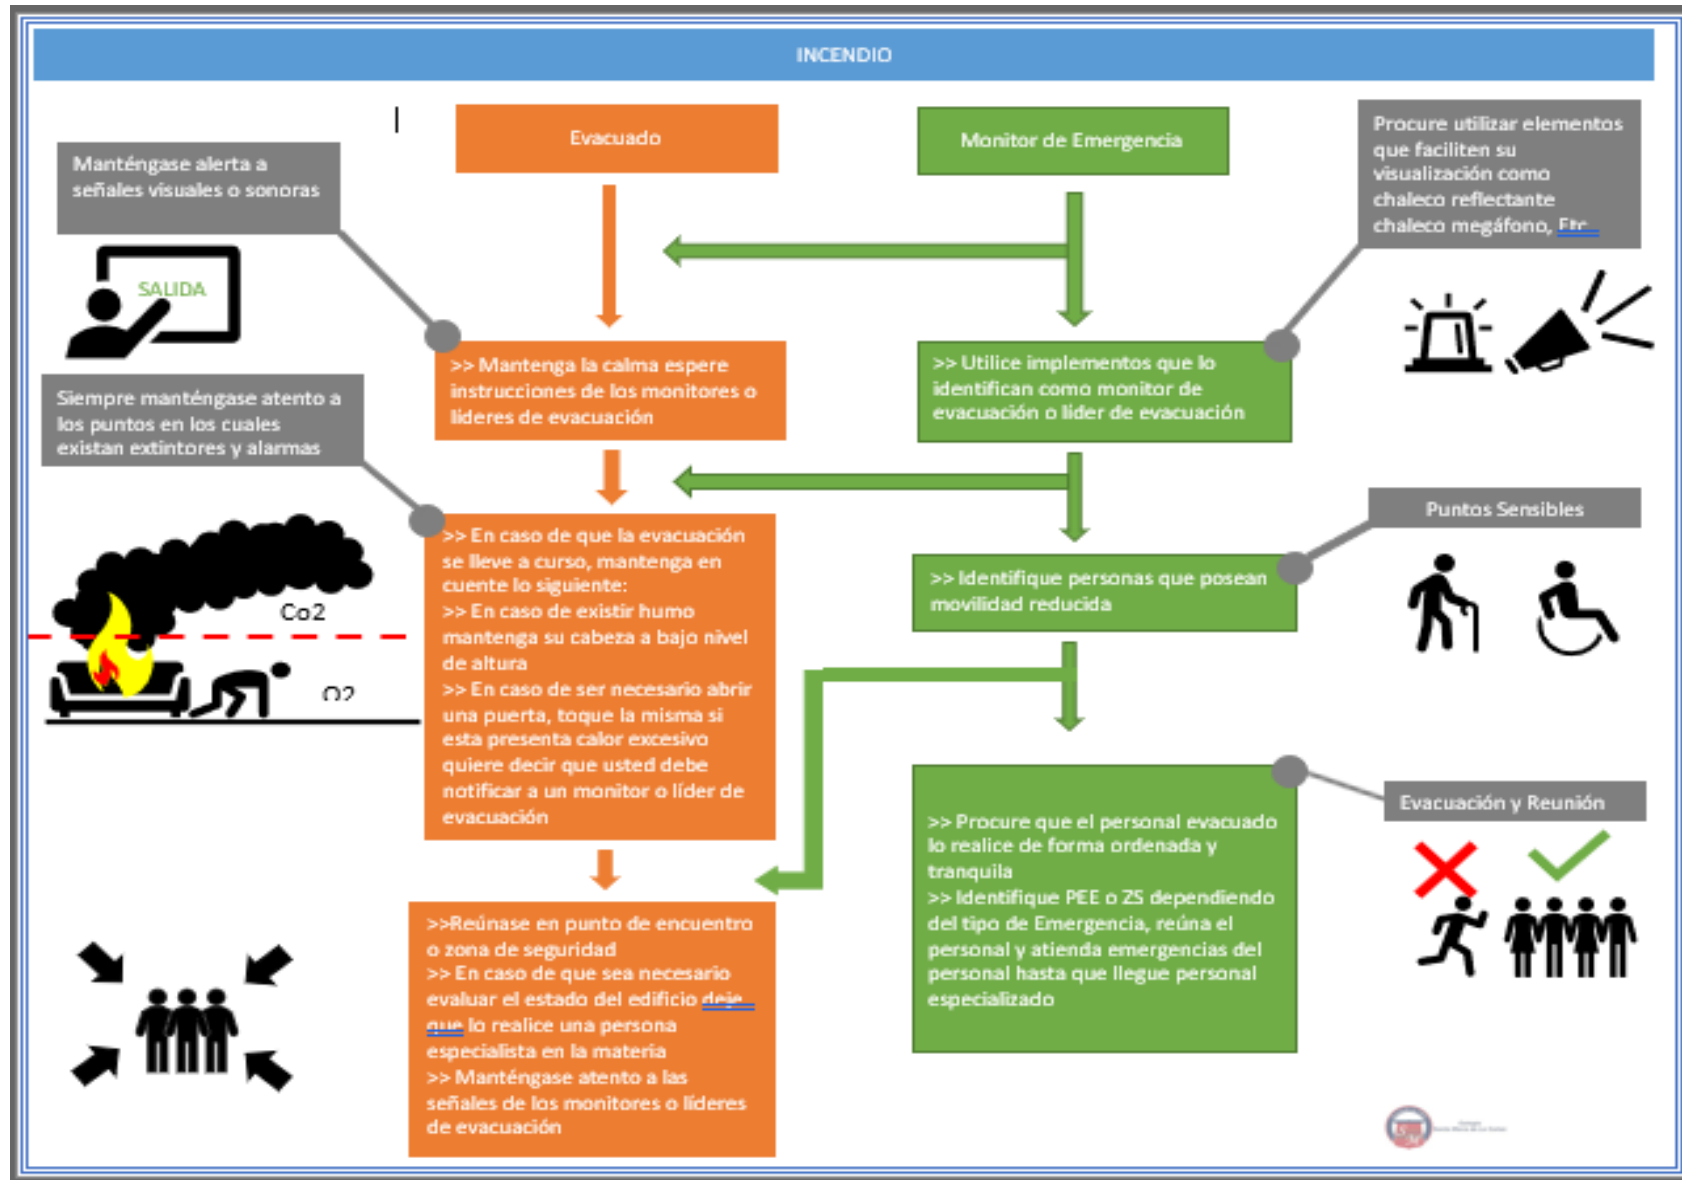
INCENDIO

Manténgase alerta a señales visuales o sonoras

SALIDA

Evacuado

Monitor de Emergencia

Procure utilizar elementos que faciliten su visualización como chaleco reflectante chaleco megáfono, Etc.

>> Mantenga la calma espere instrucciones de los monitores o lideres de evacuación

>> Utilice implementos que lo identifican como monitor de evacuación o líder de evacuación

Siempre manténgase atento a los puntos en los cuales existan extintores y alarmas

>> En caso de que la evacuación se lleve a curso, mantenga en cuente lo siguiente:
>> En caso de existir humo mantenga su cabeza a bajo nivel de altura
>> En caso de ser necesario abrir una puerta, toque la misma si esta presenta calor excesivo quiere decir que usted debe notificar a un monitor o líder de evacuación

Co2

O2

Puntos Sensibles

>> Identifique personas que posean movilidad reducida

Evacuación y Reunión

>> Procure que el personal evacuado lo realice de forma ordenada y tranquila
>> Identifique PEE o ZS dependiendo del tipo de Emergencia, reúna el personal y atienda emergencias del personal hasta que llegue personal especializado

>>Reúnase en punto de encuentro o zona de seguridad
>> En caso de que sea necesario evaluar el estado del edificio deje que lo realice una persona especialista en la materia
>> Manténgase atento a las señales de los monitores o líderes de evacuación

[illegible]